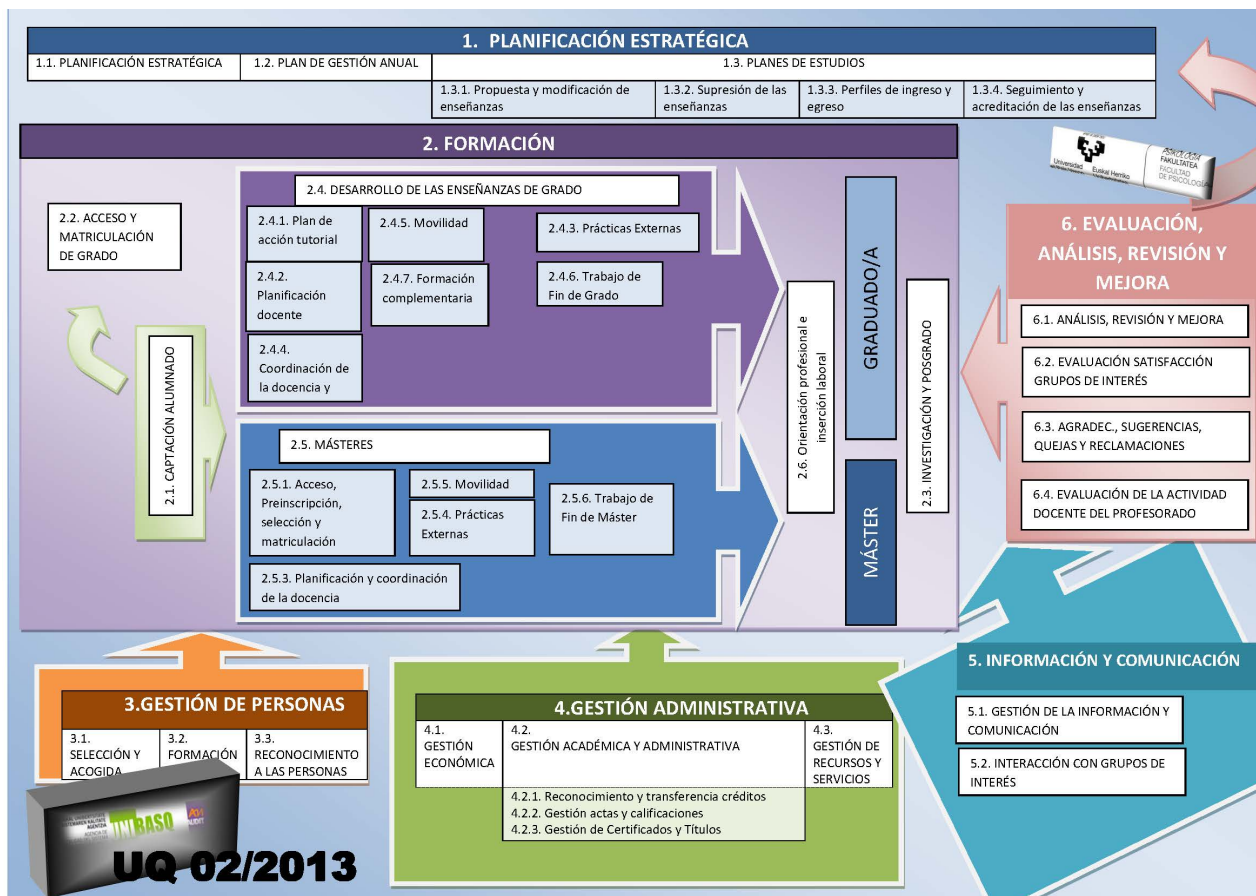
1. PLANIFICACIÓN ESTRATÉGICA

1.1. PLANIFICACIÓN ESTRATÉGICA
1.2. PLAN DE GESTIÓN ANUAL
1.3. PLANES DE ESTUDIOS
1.3.1. Propuesta y modificación de enseñanzas
1.3.2. Supresión de las enseñanzas
1.3.3. Perfiles de ingreso y egreso
1.3.4. Seguimiento y acreditación de las enseñanzas

Universidad del País Vasco Euskal Herriko Unibertsitatea
PSIKOLOGIA FAKULTATEA FACULTAD DE PSICOLOGÍA

2. FORMACIÓN

2.2. ACCESO Y MATRICULACIÓN DE GRADO

2.1. CAPTACIÓN ALUMNADO

2.4. DESARROLLO DE LAS ENSEÑANZAS DE GRADO
2.4.1. Plan de acción tutorial
2.4.5. Movilidad
2.4.3. Prácticas Externas
2.4.2. Planificación docente
2.4.7. Formación complementaria
2.4.6. Trabajo de Fin de Grado
2.4.4. Coordinación de la docencia y

2.5. MÁSTERES
2.5.1. Acceso, Preinscripción, selección y matriculación
2.5.5. Movilidad
2.5.4. Prácticas Externas
2.5.6. Trabajo de Fin de Máster
2.5.3. Planificación y coordinación de la docencia

2.6. Orientación profesional e inserción laboral
GRADUADO/A
MÁSTER
2.3. INVESTIGACIÓN Y POSGRADO

6. EVALUACIÓN, ANÁLISIS, REVISIÓN Y MEJORA
6.1. ANÁLISIS, REVISIÓN Y MEJORA
6.2. EVALUACIÓN SATISFACCIÓN GRUPOS DE INTERÉS
6.3. AGRADEC., SUGERENCIAS, QUEJAS Y RECLAMACIONES
6.4. EVALUACIÓN DE LA ACTIVIDAD DOCENTE DEL PROFESORADO

5. INFORMACIÓN Y COMUNICACIÓN
5.1. GESTIÓN DE LA INFORMACIÓN Y COMUNICACIÓN
5.2. INTERACCIÓN CON GRUPOS DE INTERÉS

3.GESTIÓN DE PERSONAS
3.1. SELECCIÓN Y ACOGIDA
3.2. FORMACIÓN
3.3. RECONOCIMIENTO A LAS PERSONAS

4.GESTIÓN ADMINISTRATIVA
4.1. GESTIÓN ECONÓMICA
4.2. GESTIÓN ACADÉMICA Y ADMINISTRATIVA
4.3. GESTIÓN DE RECURSOS Y SERVICIOS
4.2.1. Reconocimiento y transferencia créditos
4.2.2. Gestión actas y calificaciones
4.2.3. Gestión de Certificados y Títulos

UNIBASQ AUDIT
UQ 02/2013